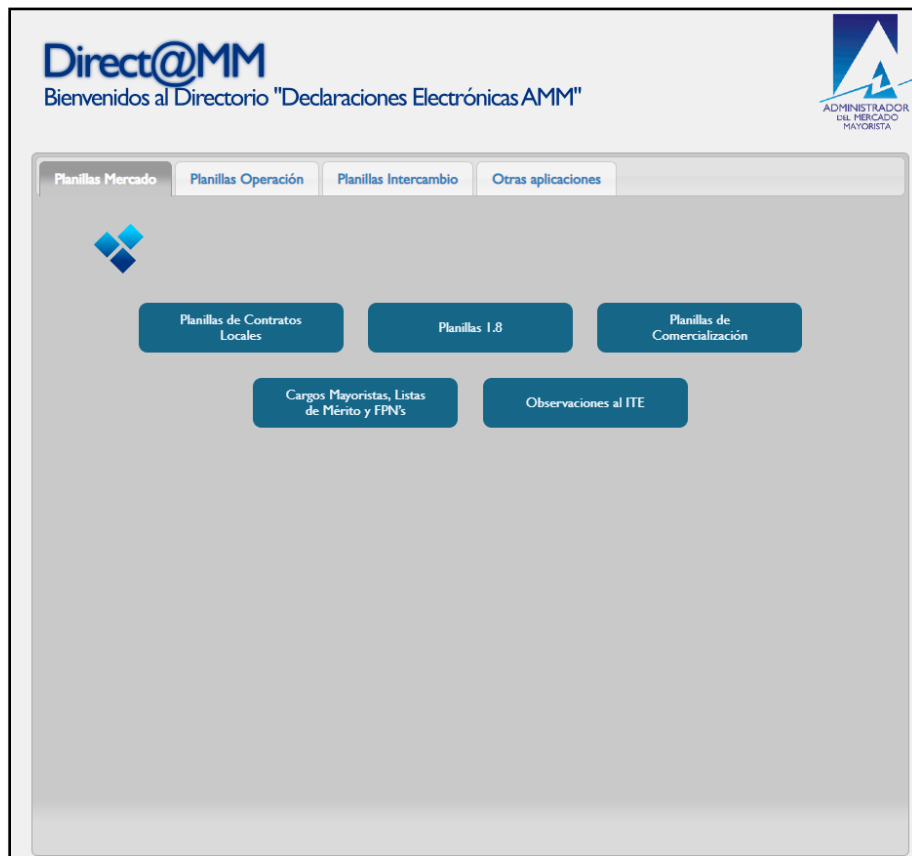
Direct@MM
Bienvenidos al Directorio "Declaraciones Electrónicas AMM"

ADMINISTRADOR DEL MERCADO MAYORISTA

Planillas Mercado | Planillas Operación | Planillas Intercambio | Otras aplicaciones

Planillas de Contratos Locales

Planillas 1.8

Planillas de Comercialización

Cargos Mayoristas, Listas de Mérito y FPN's

Observaciones al ITE